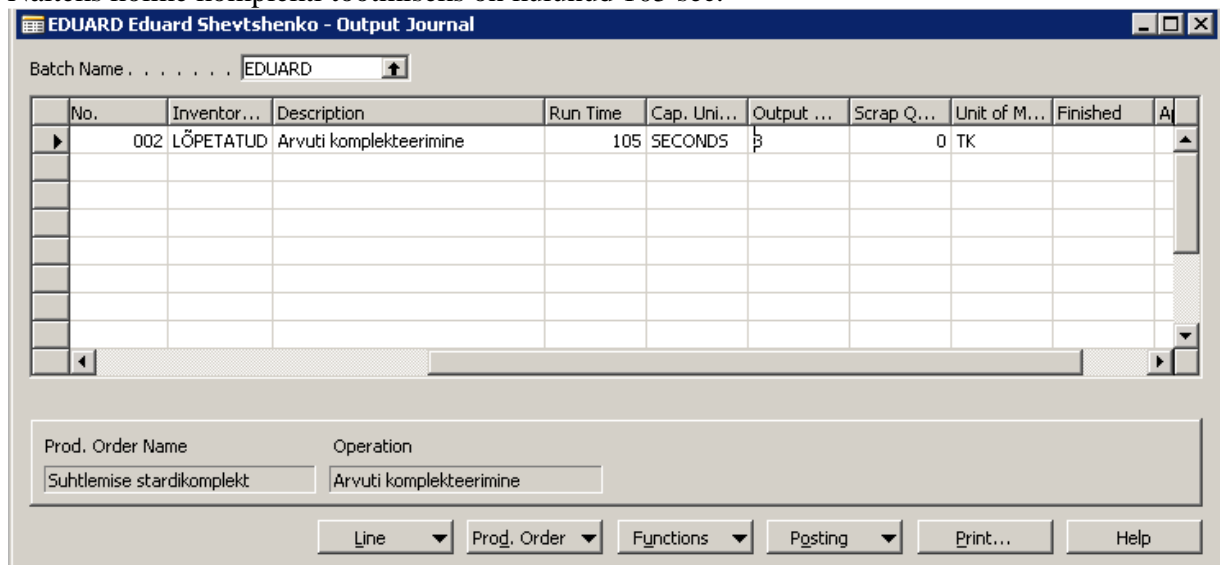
EDUARD Eduard Shevtshenko - Output Journal

Batch Name . . . . . . . EDUARD

| No. | Inventor... | Description | Run Time | Cap. Uni... | Output ... | Scrap Q... | Unit of M... | Finished | A |
|---|---|---|---|---|---|---|---|---|---|
| 002 | LÕPETATUD | Arvuti komplekteerimine | 105 | SECONDS | 3 | 0 | TK | | |

Prod. Order Name
Suhtlemise stardikomplekt

Operation
Arvuti komplekteerimine

Line | Prod. Order | Functions | Posting | Print... | Help